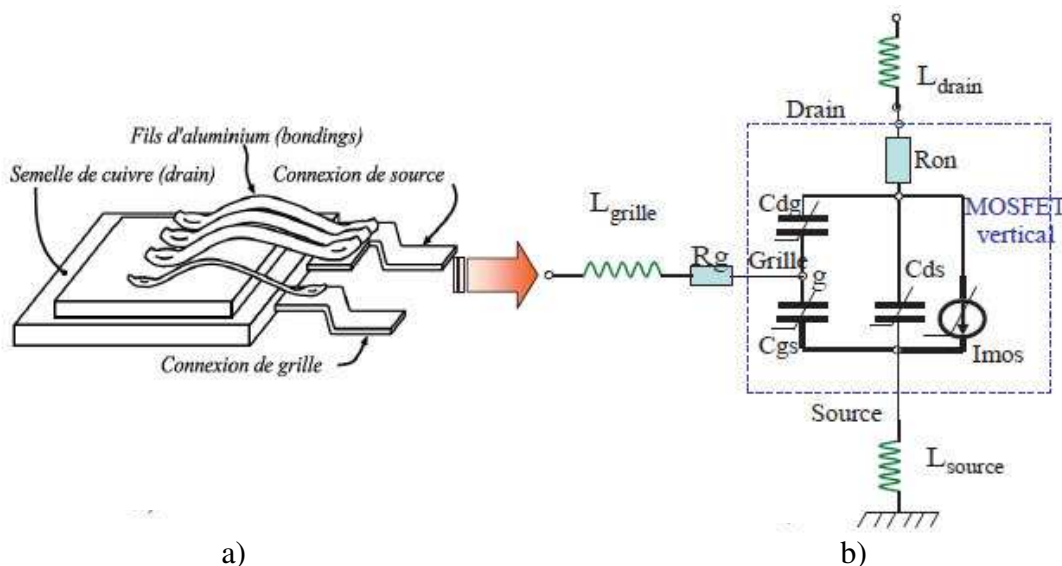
Fils d'aluminium (bondings)

Semelle de cuivre (drain)

Connexion de source

Connexion de grille

$L_{grille}$

Rg

$L_{drain}$

Drain

Ron

Cdg

MOSFET vertical

Grille

g

Cds

Cgs

Imos

Source

$L_{source}$

a)

b)